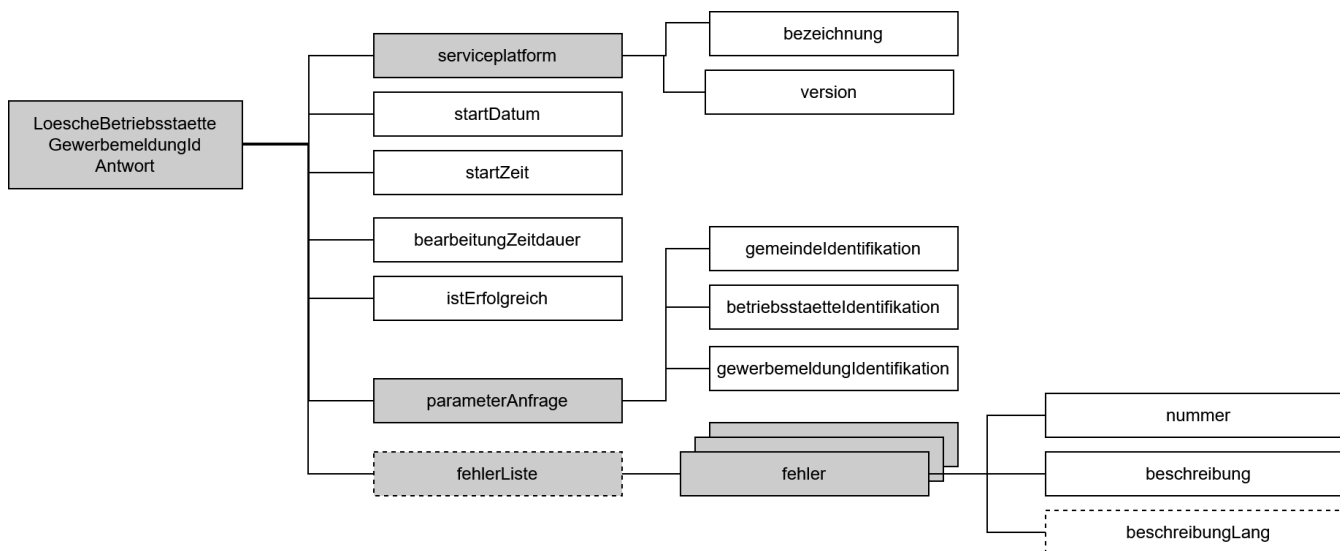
LoescheBetriebsstaette
GewerbemeldungId
Antwort

serviceplatform

bezeichnung

version

startDatum

startZeit

bearbeitungZeitdauer

istErfolgreich

gemeindeIdentifikation

betriebsstaetteIdentifikation

gewerbemeldungIdentifikation

parameterAnfrage

fehlerListe

fehler

nummer

beschreibung

beschreibungLang